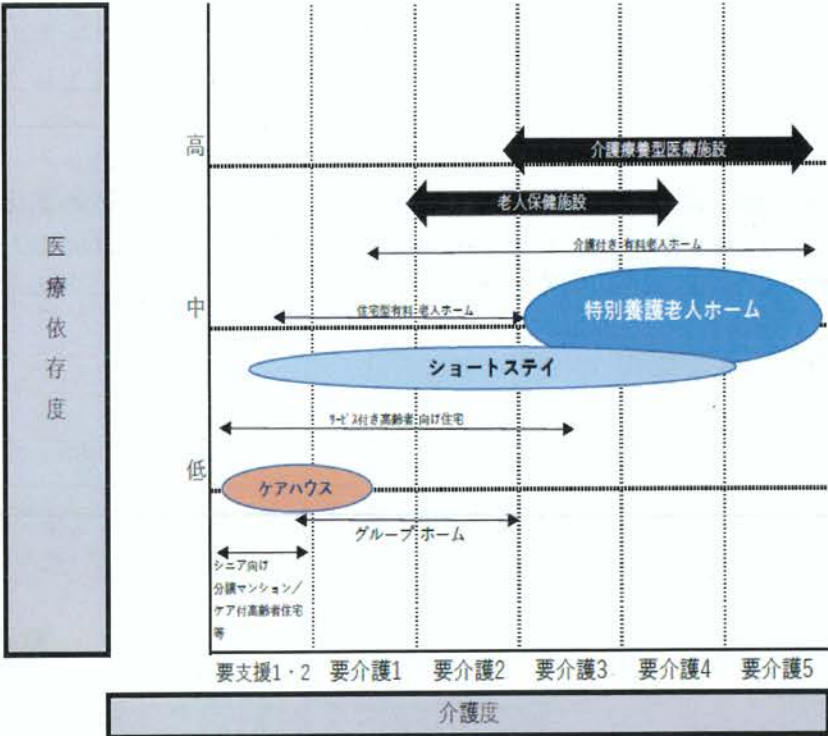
医療依存度

高

中

低

介護療養型医療施設

老人保健施設

介護付き有料老人ホーム

住宅型有料老人ホーム

特別養護老人ホーム

ショートステイ

サービス付き高齢者向け住宅

ケアハウス

グループホーム

シニア向け分譲マンション／ケア付高齢者住宅等

要支援1・2　要介護1　要介護2　要介護3　要介護4　要介護5

介護度